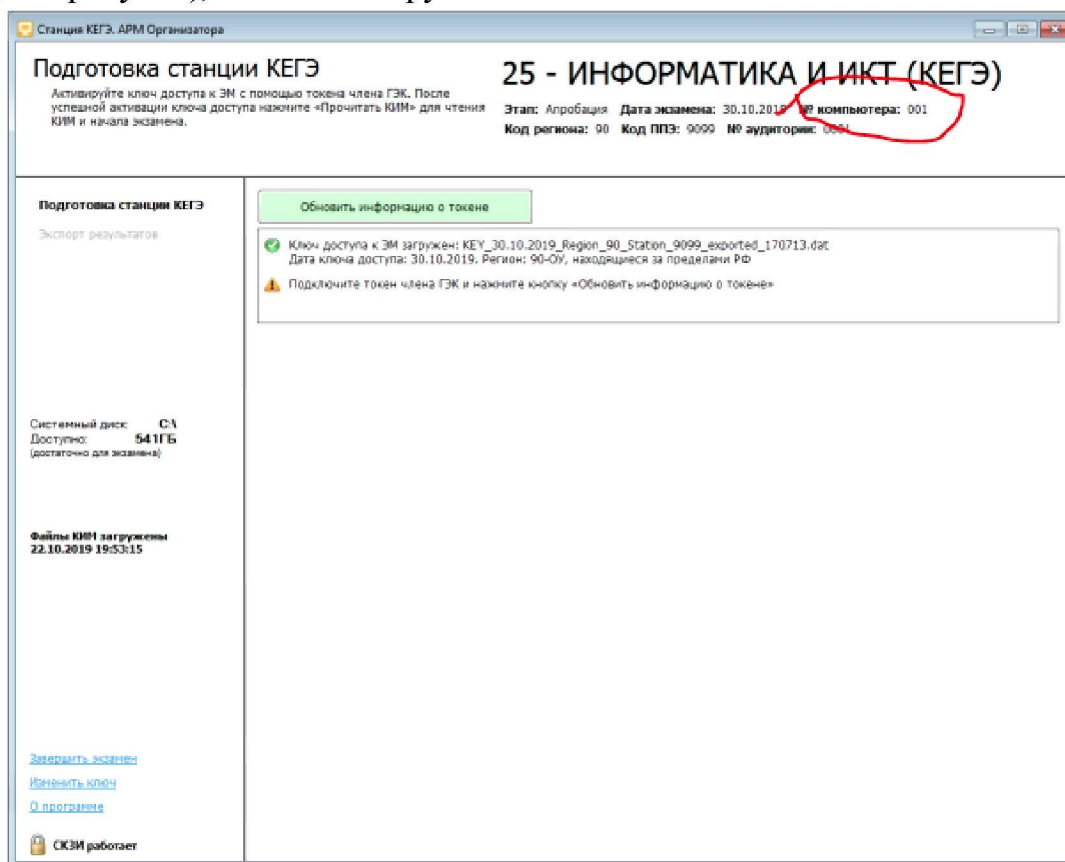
Станция КЕГЭ. АРМ Организатора

Подготовка станции КЕГЭ

Активируйте ключ доступа к ЭМ с помощью токена члена ГЭК. После успешной активации ключа доступа нажмите «Прочитать КИМ» для чтения КИМ и начала экзамена.

25 - ИНФОРМАТИКА И ИКТ (КЕГЭ)

Этап: Апробация Дата экзамена: 30.10.2019 № компьютера: 001

Код региона: 90 Код ППЭ: 9099 № аудитории: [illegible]

Подготовка станции КЕГЭ

Экспорт результатов

Обновить информацию о токене

Ключ доступа к ЭМ загружен: KEY_30.10.2019_Region_90_Station_9099_exported_170713.dat
Дата ключа доступа: 30.10.2019. Регион: 90-ОУ, находящиеся за пределами РФ

Подключите токен члена ГЭК и нажмите кнопку «Обновить информацию о токене»

Системный диск: C:\
Доступно: 541ГБ
(достаточно для экзамена)

Файлы КИМ загружены
22.10.2019 19:53:15

Завершить экзамен

Изменить ключ

О программе

СКЗИ работает